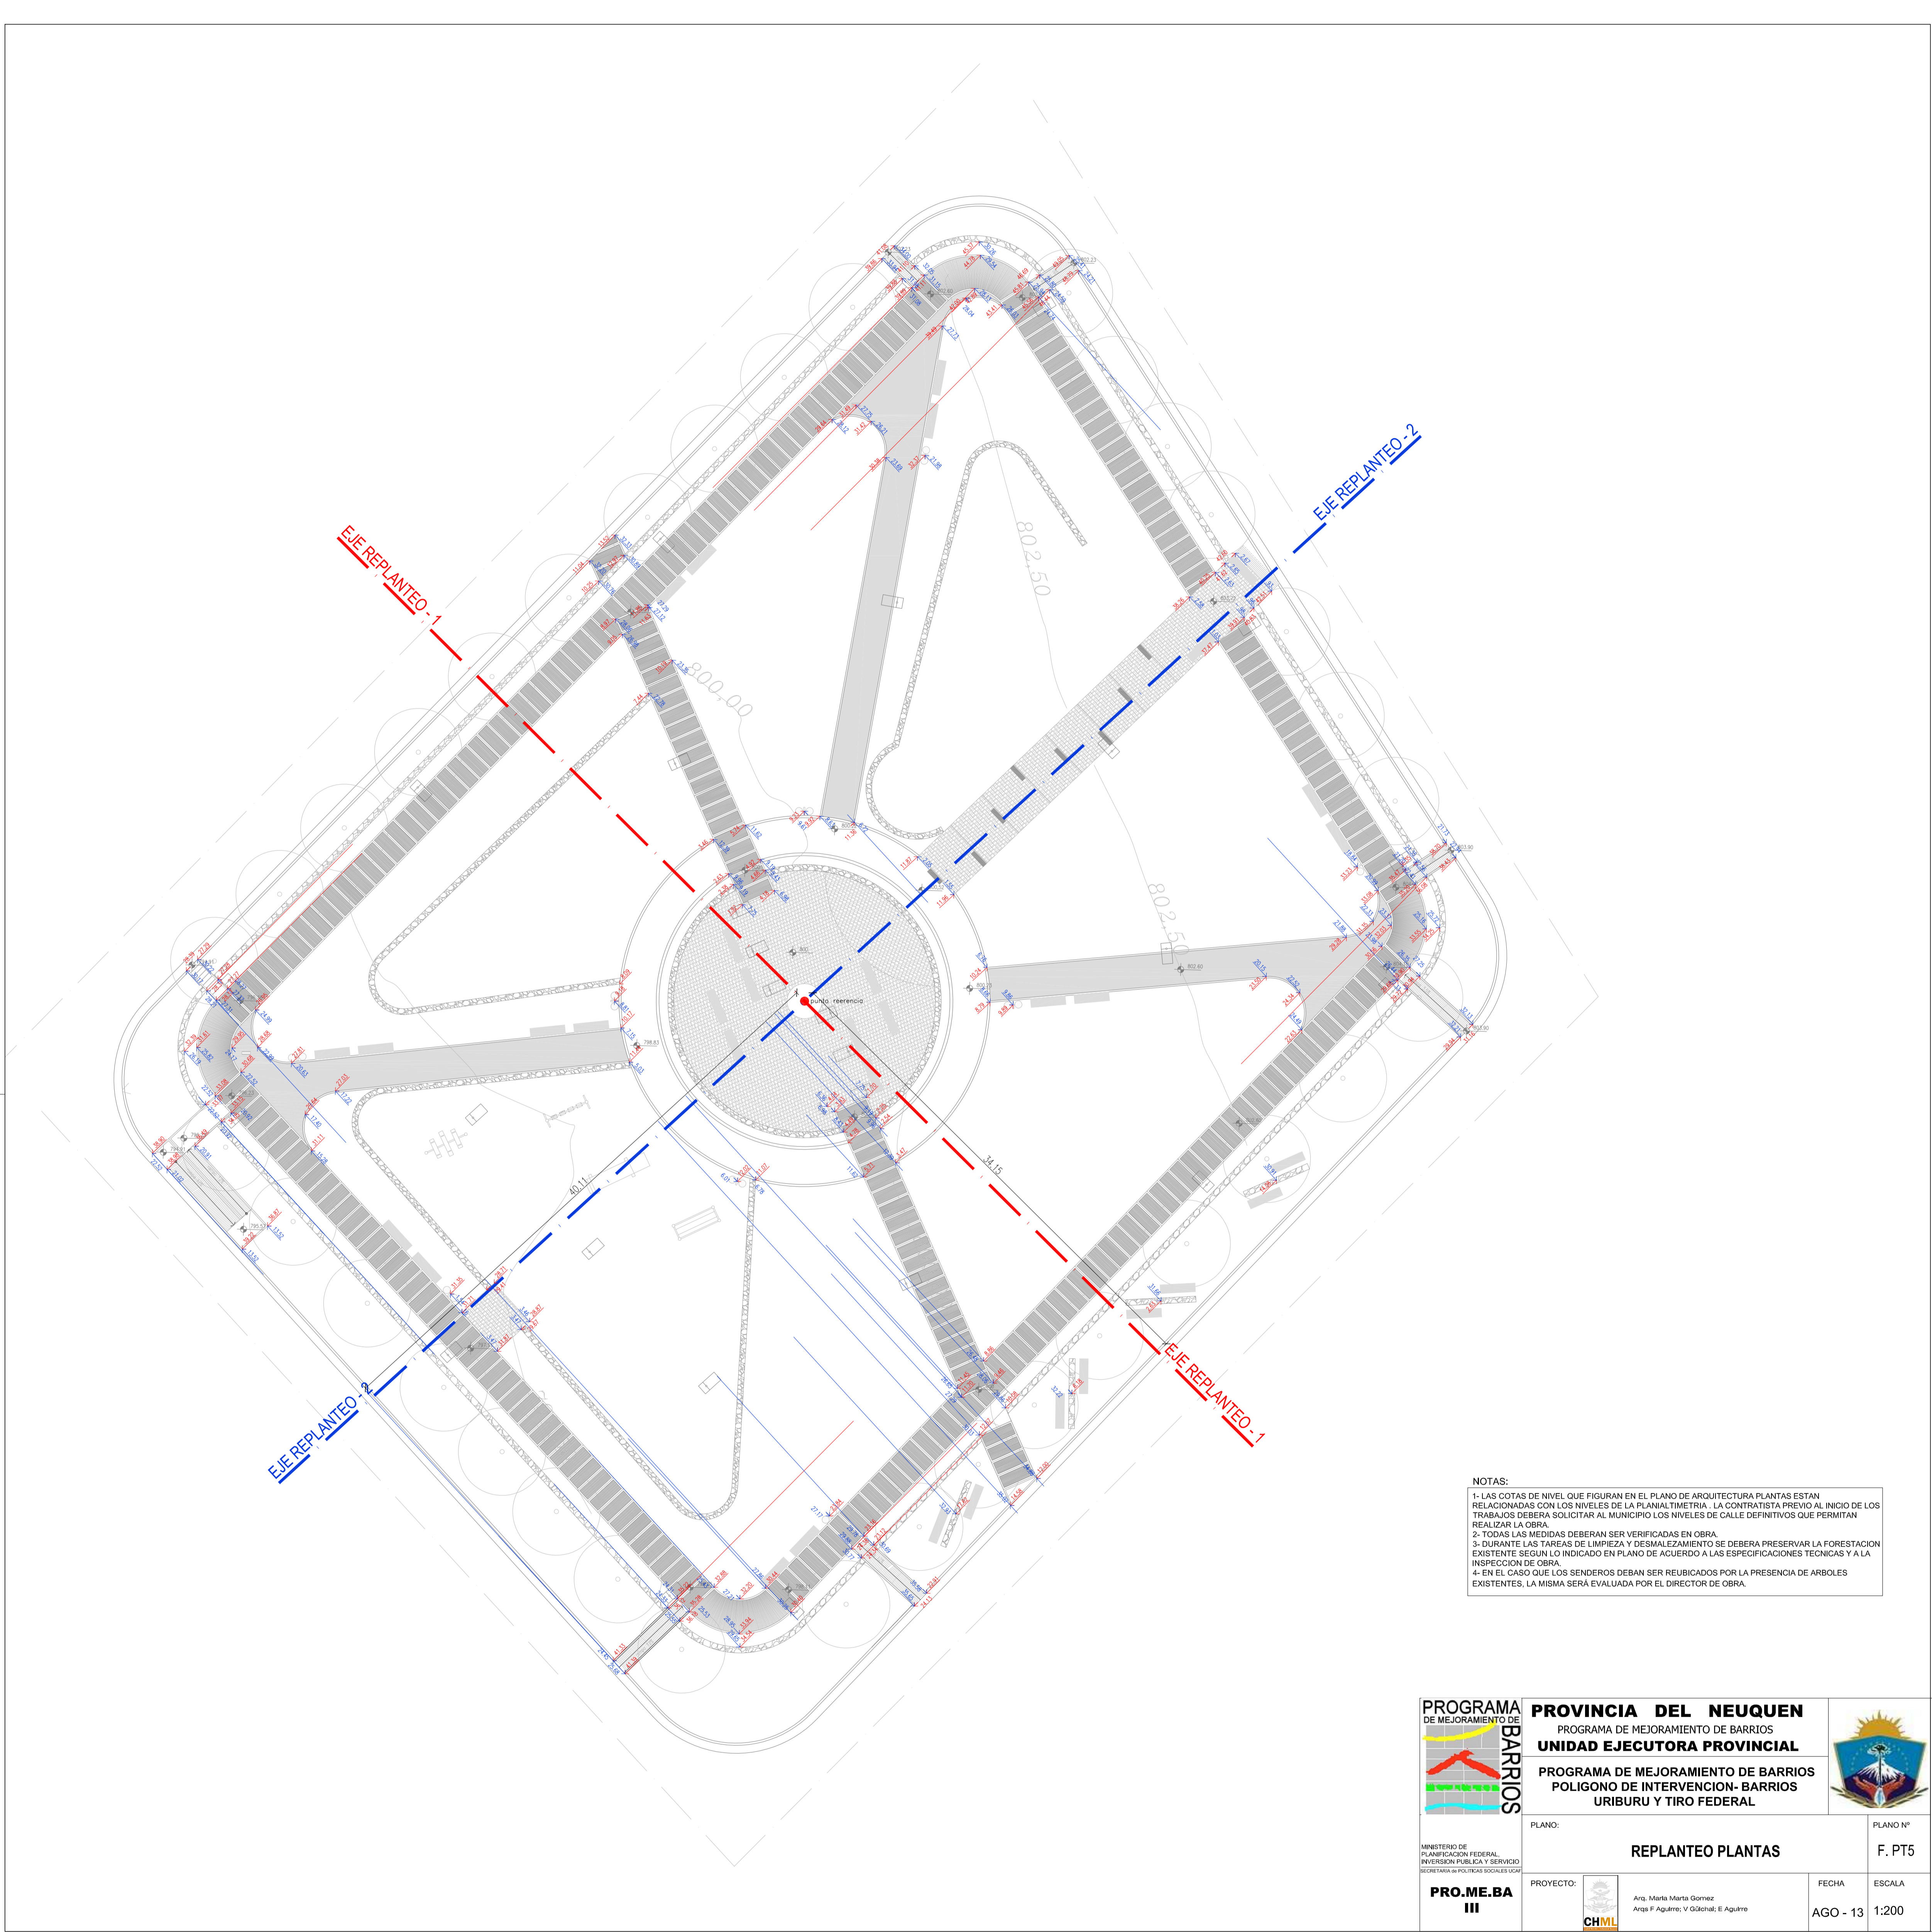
EJE REPLANTEO - 1

EJE REPLANTEO - 2

EJE REPLANTEO - 2

EJE REPLANTEO - 1

802.50

800.00

802.50

punto referencia

40.11

34.15

NOTAS:
1- LAS COTAS DE NIVEL QUE FIGURAN EN EL PLANO DE ARQUITECTURA PLANTAS ESTAN RELACIONADAS CON LOS NIVELES DE LA PLANIALTIMETRIA . LA CONTRATISTA PREVIO AL INICIO DE LOS TRABAJOS DEBERA SOLICITAR AL MUNICIPIO LOS NIVELES DE CALLE DEFINITIVOS QUE PERMITAN REALIZAR LA OBRA.
2- TODAS LAS MEDIDAS DEBERAN SER VERIFICADAS EN OBRA.
3- DURANTE LAS TAREAS DE LIMPIEZA Y DESMALEZAMIENTO SE DEBERA PRESERVAR LA FORESTACION EXISTENTE SEGUN LO INDICADO EN PLANO DE ACUERDO A LAS ESPECIFICACIONES TECNICAS Y A LA INSPECCION DE OBRA.
4- EN EL CASO QUE LOS SENDEROS DEBAN SER REUBICADOS POR LA PRESENCIA DE ARBOLES EXISTENTES, LA MISMA SERÁ EVALUADA POR EL DIRECTOR DE OBRA.

PROGRAMA DE MEJORAMIENTO DE BARRIOS

PROVINCIA DEL NEUQUEN
PROGRAMA DE MEJORAMIENTO DE BARRIOS
UNIDAD EJECUTORA PROVINCIAL

PROGRAMA DE MEJORAMIENTO DE BARRIOS
POLIGONO DE INTERVENCION- BARRIOS
URIBURU Y TIRO FEDERAL

MINISTERIO DE PLANIFICACION FEDERAL, INVERSION PUBLICA Y SERVICIO
SECRETARIA de POLITICAS SOCIALES UCAF

PLANO:
REPLANTEO PLANTAS

PLANO Nº
F. PT5

PRO.ME.BA
III

PROYECTO:
CHML
Arq. Maria Marta Gomez
Arqs F Aguirre; V Gülchal; E Aguirre

FECHA
AGO - 13

ESCALA
1:200